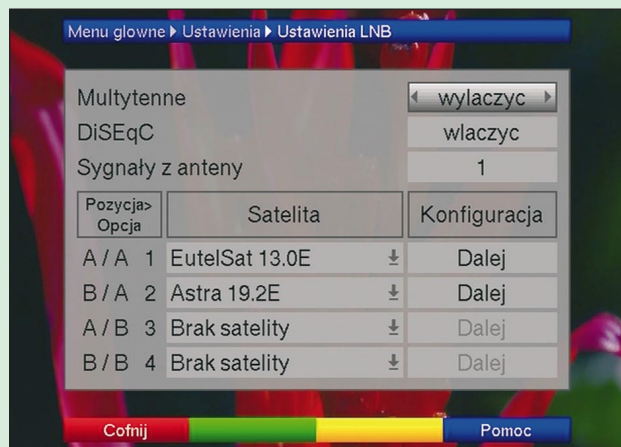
Menu glowne ▸ Ustawienia ▸ Ustawienia LNB

Multytenne ◂ wylaczyc ▸
DiSEqC wlaczyc
Sygnały z anteny 1

| Pozycja> Opcja | Satelita | Konfiguracja |
|---|---|---|
| A / A 1 | EutelSat 13.0E | Dalej |
| B / A 2 | Astra 19.2E | Dalej |
| A / B 3 | Brak satelity | Dalej |
| B / B 4 | Brak satelity | Dalej |

Cofnij Pomoc